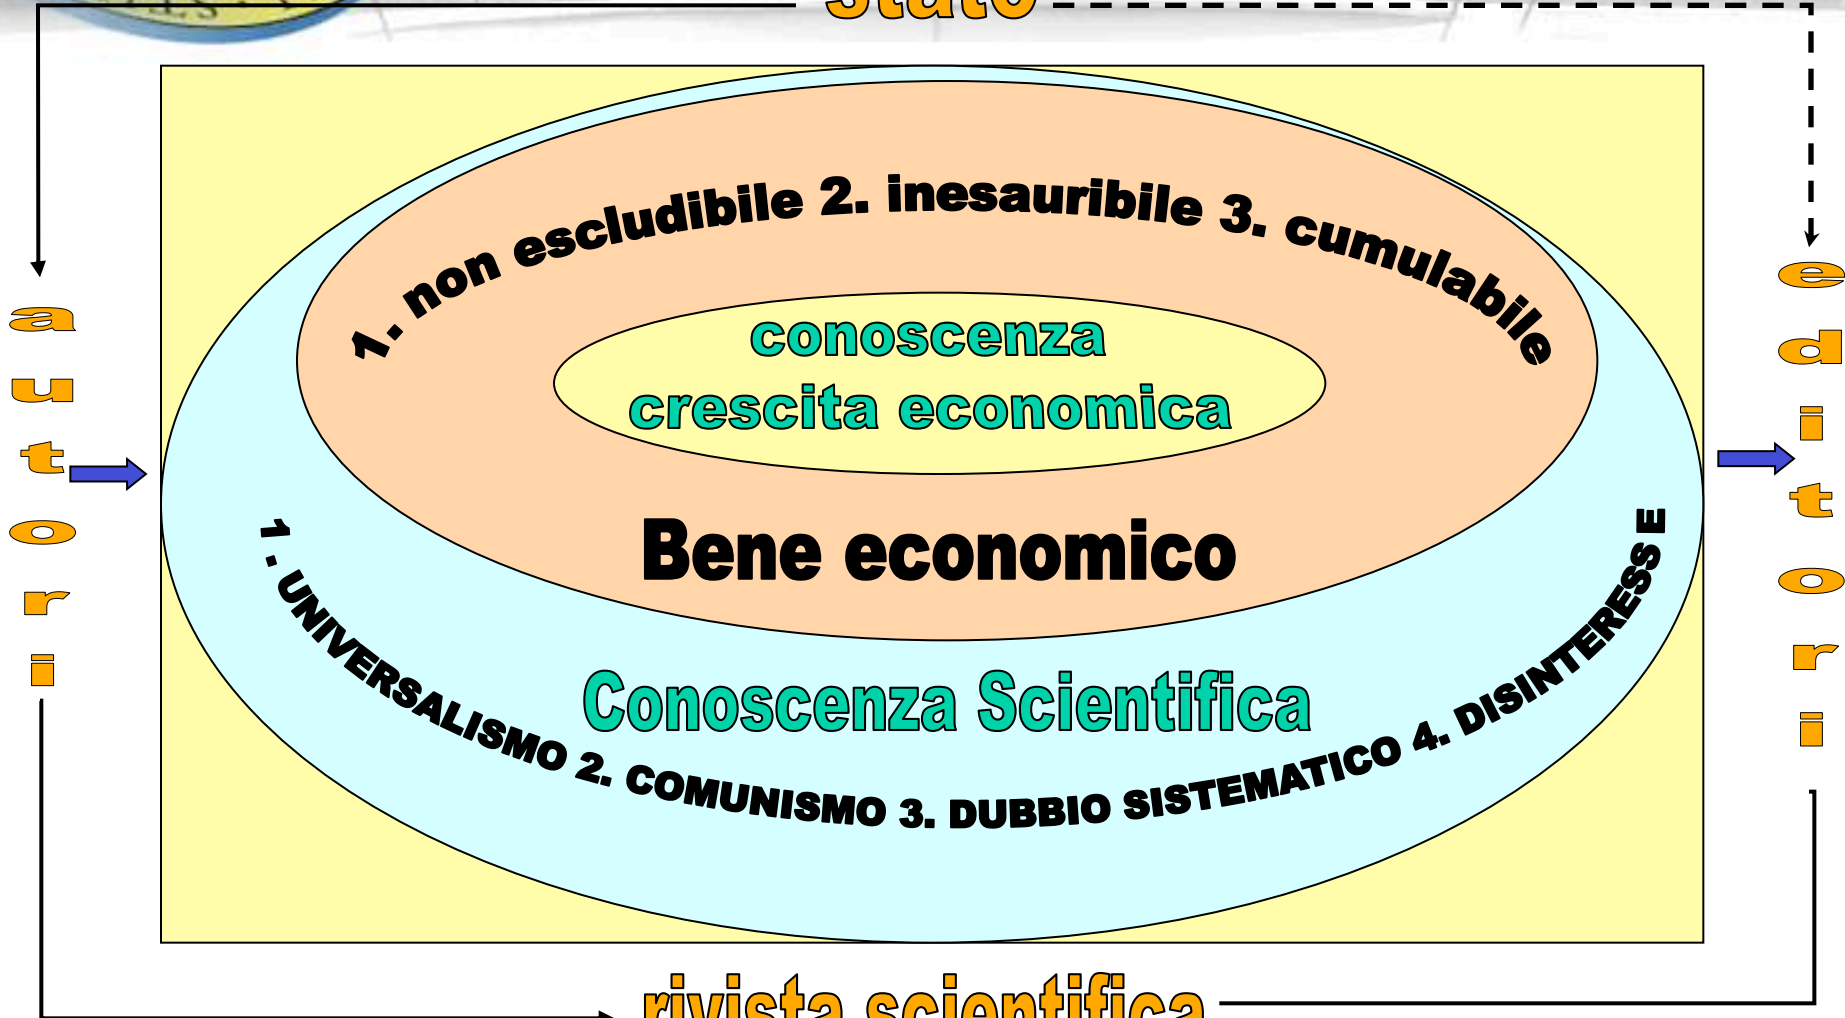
Stato

autori

editori

1. non escludibile 2. inesauribile 3. cumulabile

conoscenza
crescita economica

Bene economico

Conoscenza Scientifica

1. UNIVERSALISMO 2. COMUNISMO 3. DUBBIO SISTEMATICO 4. DISINTERESSE

rivista scientifica